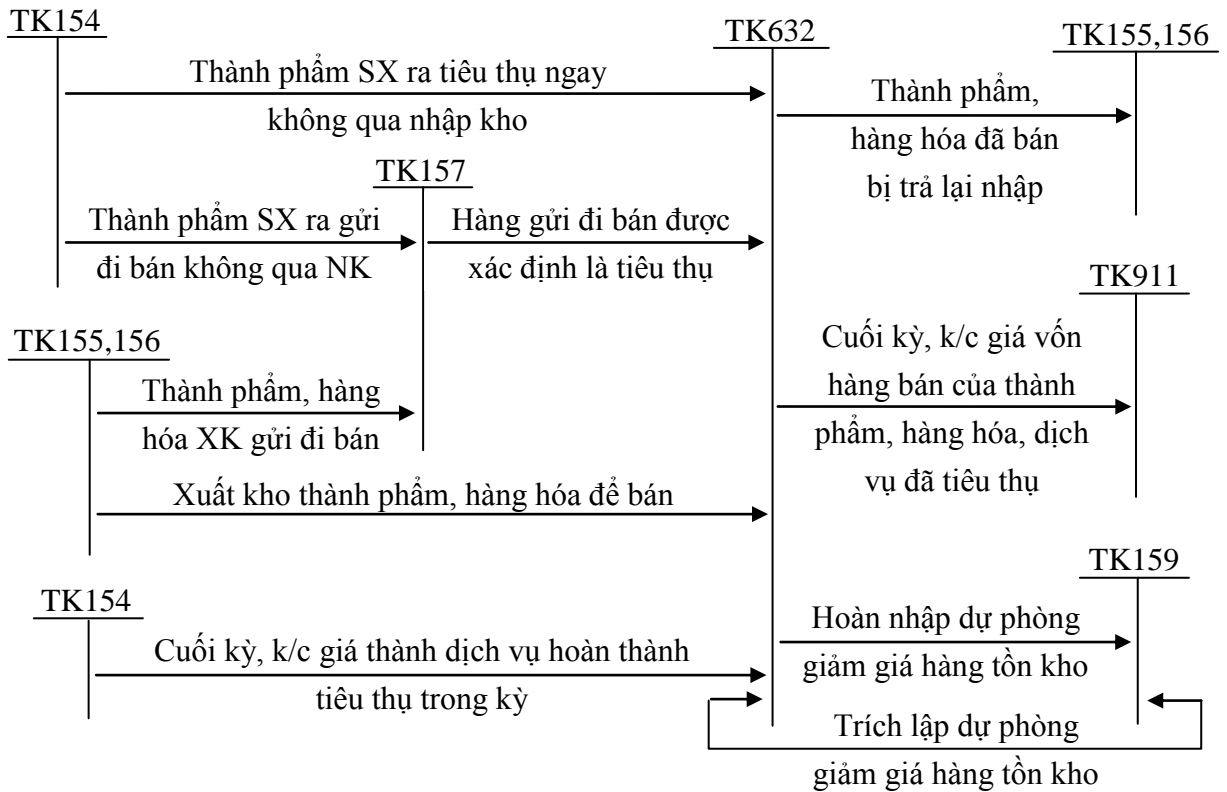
TK154

TK632

TK155,156

Thành phẩm SX ra tiêu thụ ngay không qua nhập kho

Thành phẩm, hàng hóa đã bán bị trả lại nhập

TK157

Thành phẩm SX ra gửi đi bán không qua NK

Hàng gửi đi bán được xác định là tiêu thụ

TK911

TK155,156

Cuối kỳ, k/c giá vốn hàng bán của thành phẩm, hàng hóa, dịch vụ đã tiêu thụ

Thành phẩm, hàng hóa XK gửi đi bán

Xuất kho thành phẩm, hàng hóa để bán

TK159

TK154

Hoàn nhập dự phòng giảm giá hàng tồn kho

Cuối kỳ, k/c giá thành dịch vụ hoàn thành tiêu thụ trong kỳ

Trích lập dự phòng giảm giá hàng tồn kho